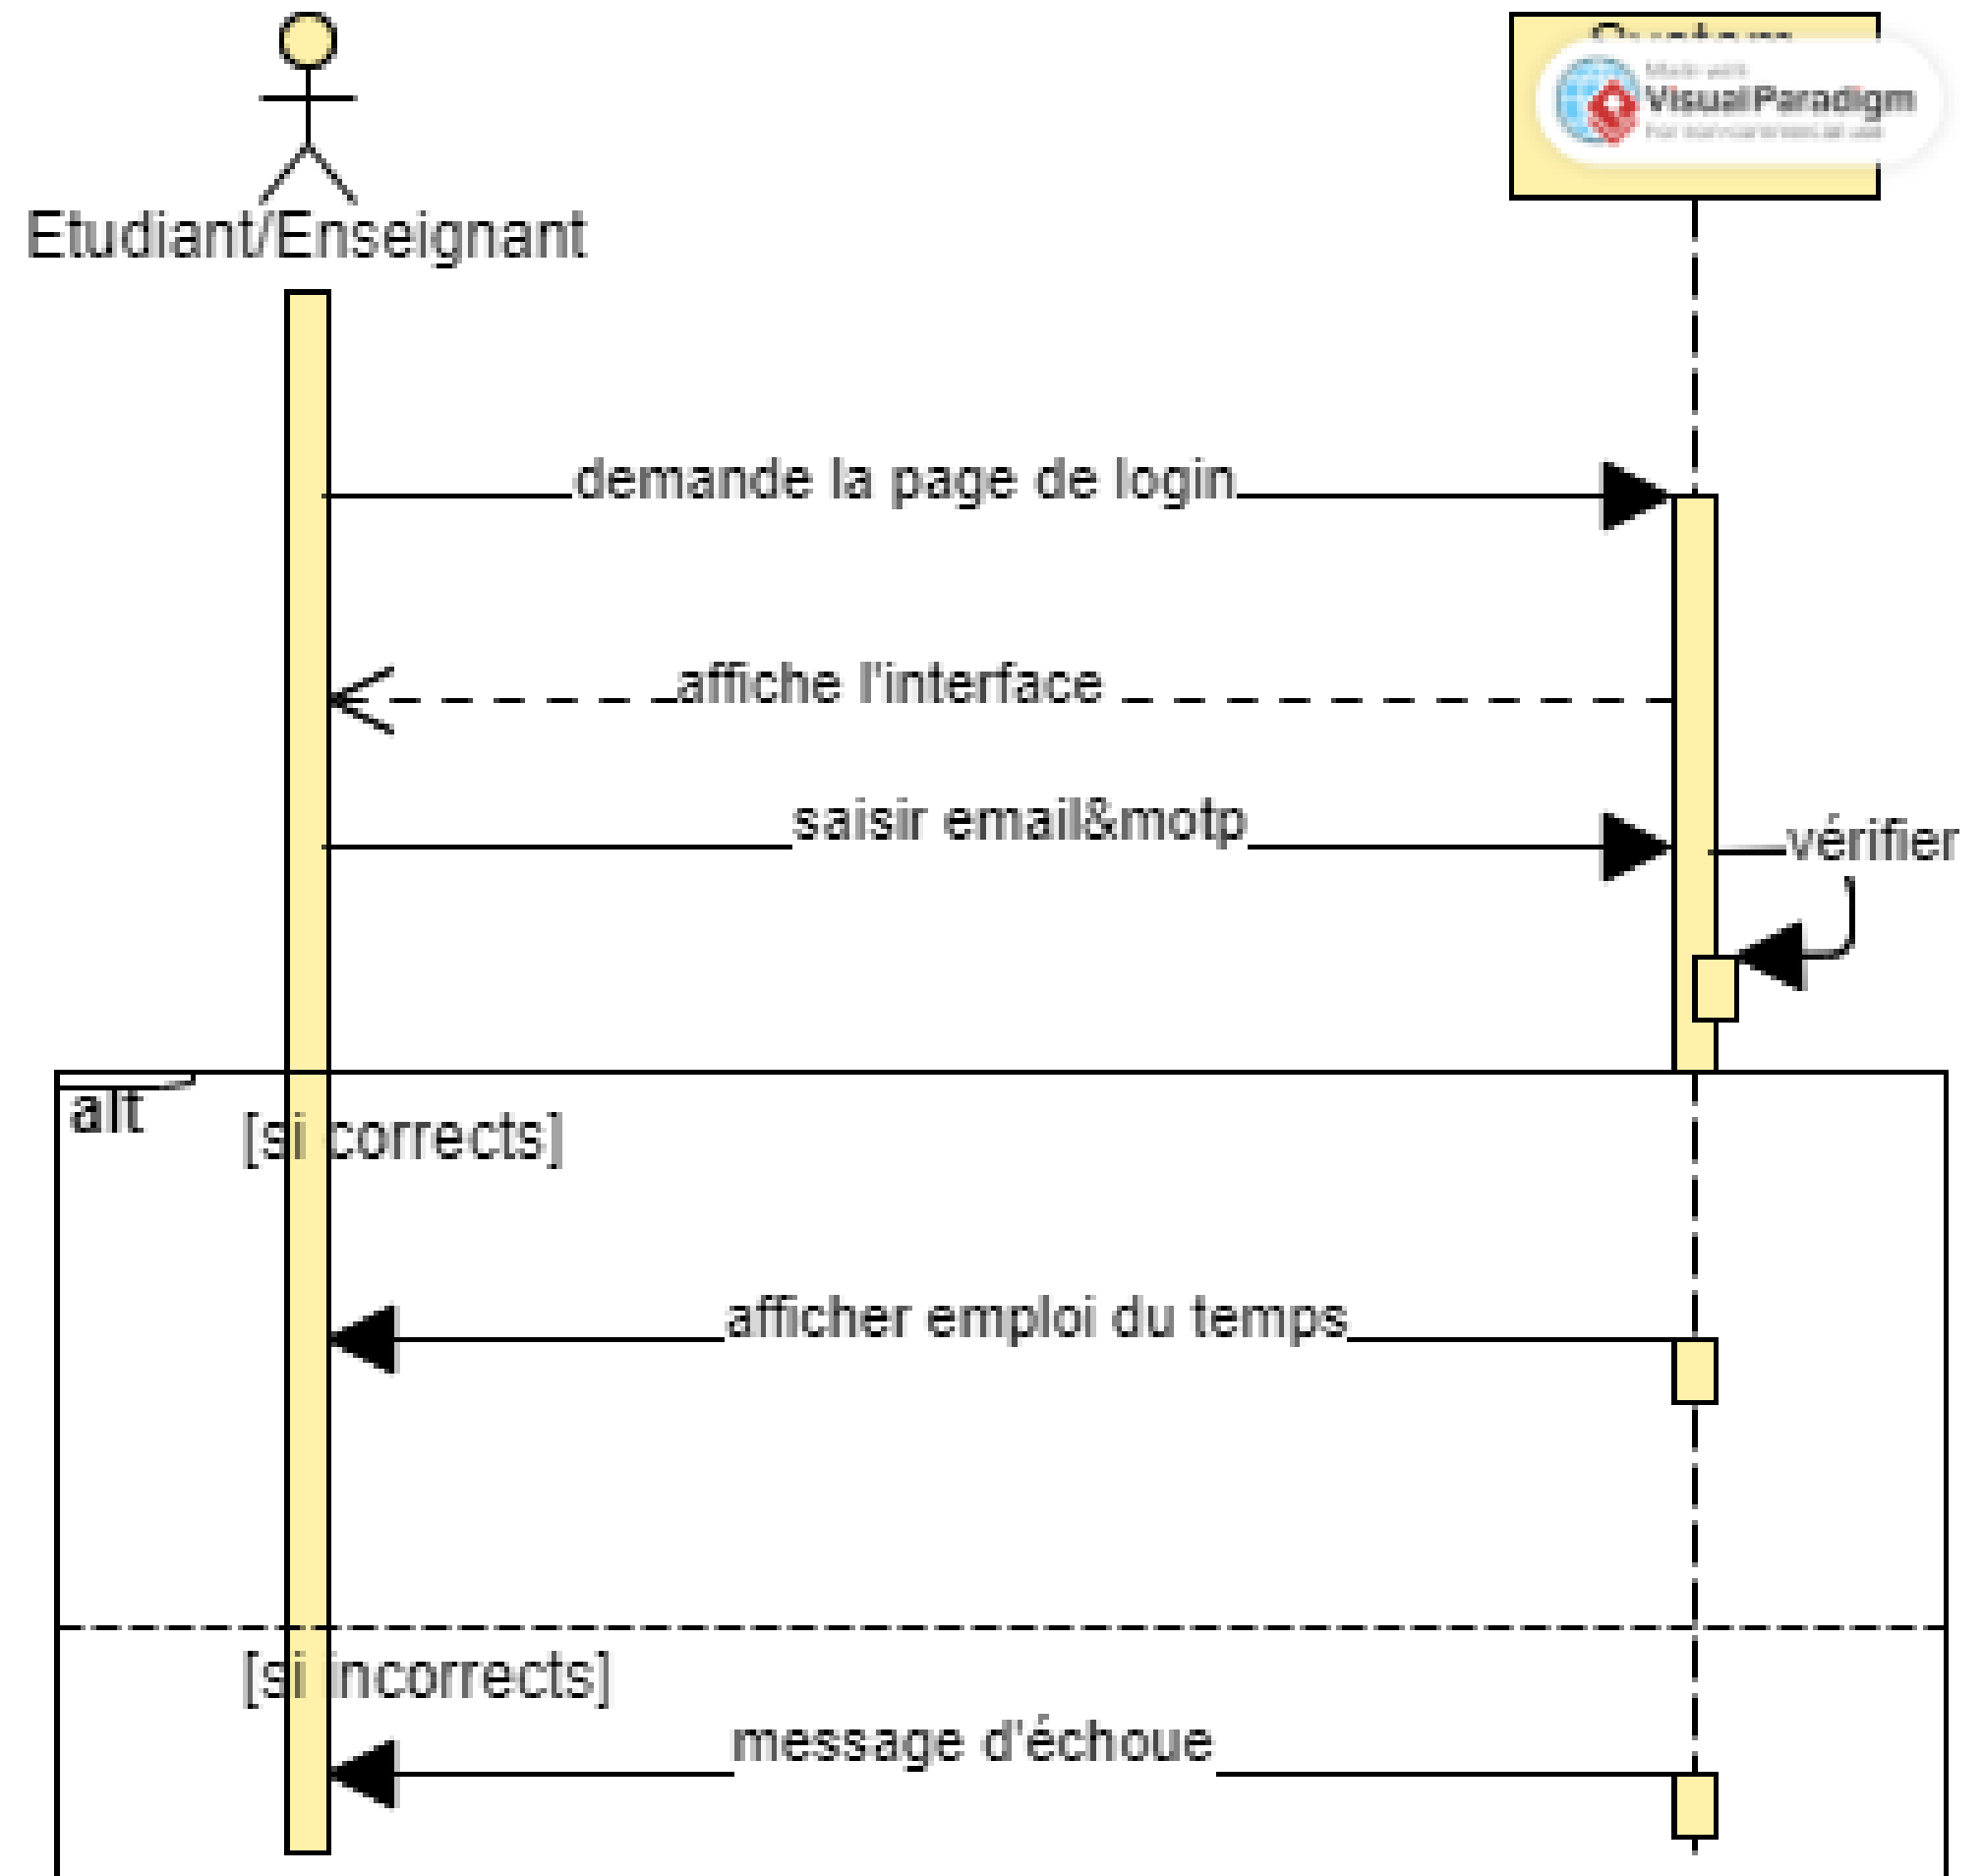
Etudiant/Enseignant

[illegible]

Made with Visual Paradigm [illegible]

demande la page de login

affiche l'interface

saisir email&motp

vérifier

alt

[si corrects]

afficher emploi du temps

[si incorrects]

message d'échoue